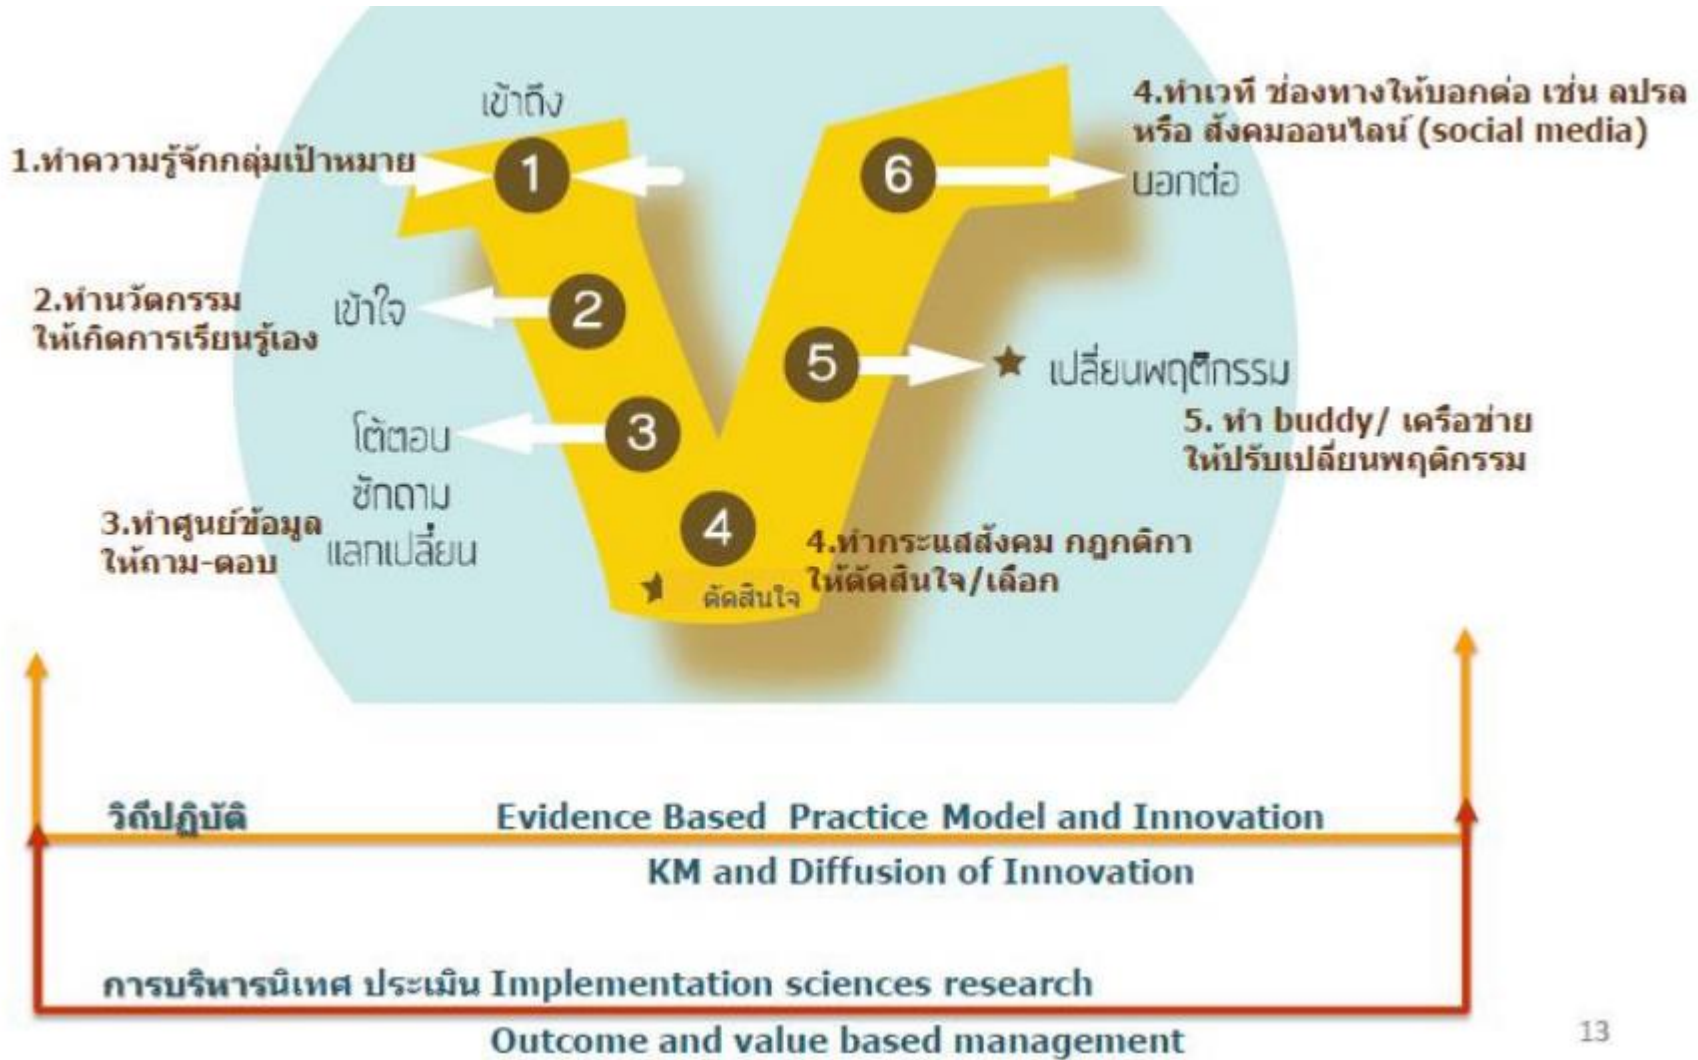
เข้าถึง

1.ทำความรู้จักกลุ่มเป้าหมาย

1

4.ทำเวที ช่องทางให้บอกต่อ เช่น ลปรล หรือ สังคมออนไลน์ (social media)

6

บอกต่อ

2.ทำนวัตกรรม ให้เกิดการเรียนรู้เอง

เข้าใจ

2

5

★ เปลี่ยนพฤติกรรม

5. ทำ buddy/ เครือข่าย ให้ปรับเปลี่ยนพฤติกรรม

โต้ตอบ

3

ซักถาม

3.ทำศูนย์ข้อมูล ให้ถาม-ตอบ

แลกเปลี่ยน

4

4.ทำกระแสสังคม กฎกติกา ให้ตัดสินใจ/เลือก

★ ตัดสินใจ

วิถีปฏิบัติ Evidence Based Practice Model and Innovation

KM and Diffusion of Innovation

การบริหารนิเทศ ประเมิน Implementation sciences research

Outcome and value based management

13